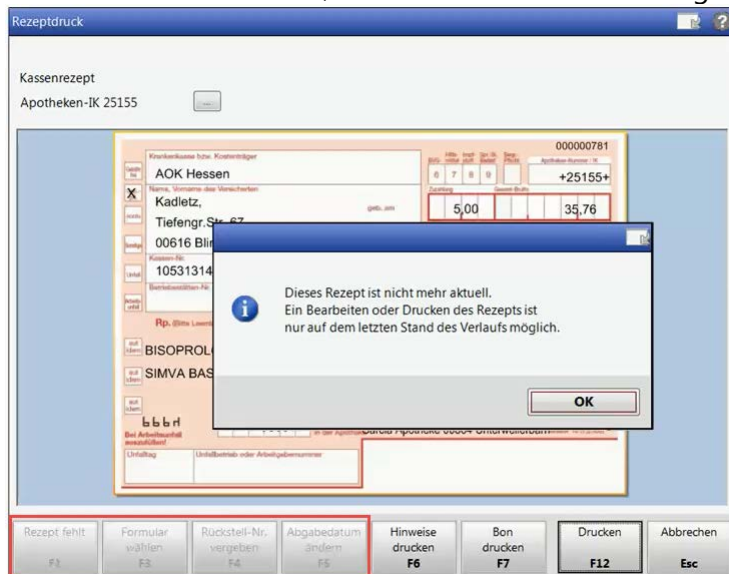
Rezeptdruck

Kassenrezept

Apotheken-IK 25155 ...

000000781

Krankenkasse bzw. Kostenträger

AOK Hessen

6 7 8 9

+25155+

Name, Vorname des Versicherten

Kadletz,

Tiefengr.Str. 67

00616 Blir

5,00

35,76

10531314

Rp.

BISOPROL

SIMVA BAS

Unfalltag

Dieses Rezept ist nicht mehr aktuell. Ein Bearbeiten oder Drucken des Rezepts ist nur auf dem letzten Stand des Verlaufs möglich.

OK

Rezept fehlt F2

Formular wählen F3

Rückstell-Nr. vergeben F4

Abgabedatum ändern F5

Hinweise drucken F6

Bon drucken F7

Drucken F12

Abbrechen Esc